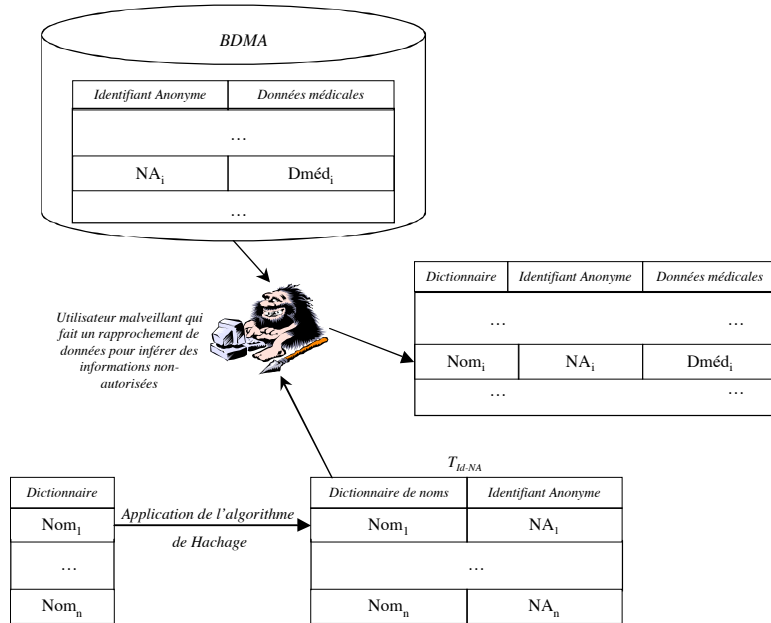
*BDMA*

| *Identifiant Anonyme* | *Données médicales* |
|---|---|
| … | |
| $NA_i$ | $Dméd_i$ |
| … | |

*Utilisateur malveillant qui fait un rapprochement de données pour inférer des informations non-autorisées*

| *Dictionnaire* | *Identifiant Anonyme* | *Données médicales* |
|---|---|---|
| … | | … |
| $Nom_i$ | $NA_i$ | $Dméd_i$ |
| … | | … |

| *Dictionnaire* |
|---|
| $Nom_1$ |
| … |
| $Nom_n$ |

*Application de l'algorithme de Hachage*

$T_{Id-NA}$

| *Dictionnaire de noms* | *Identifiant Anonyme* |
|---|---|
| $Nom_1$ | $NA_1$ |
| … | |
| $Nom_n$ | $NA_n$ |